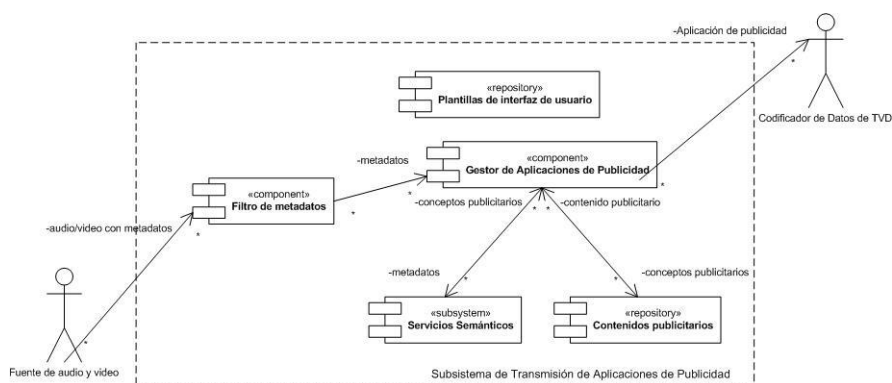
-Aplicación de publicidad

Codificador de Datos de TVD

«repository»
Plantillas de interfaz de usuario

-metadatos

«component»
Gestor de Aplicaciones de Publicidad

«component»
Filtro de metadatos

-audio/video con metadatos

-conceptos publicitarios

-contenido publicitario

-metadatos

-conceptos publicitarios

«subsystem»
Servicios Semánticos

«repository»
Contenidos publicitarios

Fuente de audio y video

Subsistema de Transmisión de Aplicaciones de Publicidad